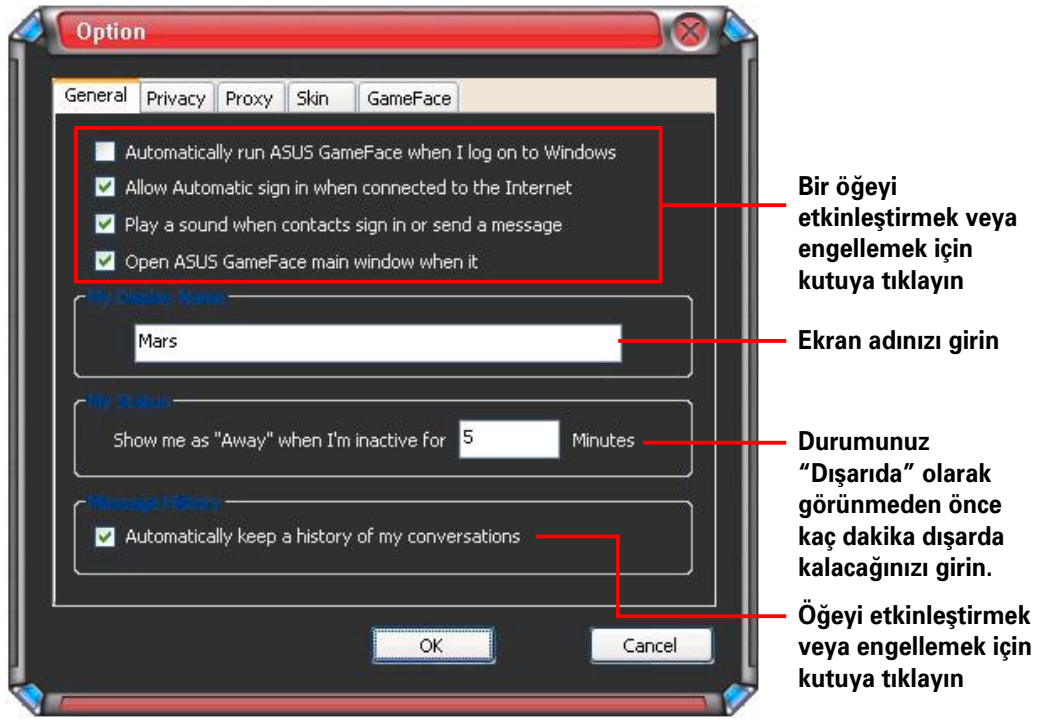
Option

General | Privacy | Proxy | Skin | GameFace

Automatically run ASUS GameFace when I log on to Windows
Allow Automatic sign in when connected to the Internet
Play a sound when contacts sign in or send a message
Open ASUS GameFace main window when it

My Display Name
Mars

My Status
Show me as "Away" when I'm inactive for 5 Minutes

Message History
Automatically keep a history of my conversations

OK
Cancel

Bir öğeyi etkinleştirmek veya engellemek için kutuya tıklayın

Ekran adınızı girin

Durumunuz "Dışarıda" olarak görünmeden önce kaç dakika dışarda kalacağınızı girin.

Öğeyi etkinleştirmek veya engellemek için kutuya tıklayın